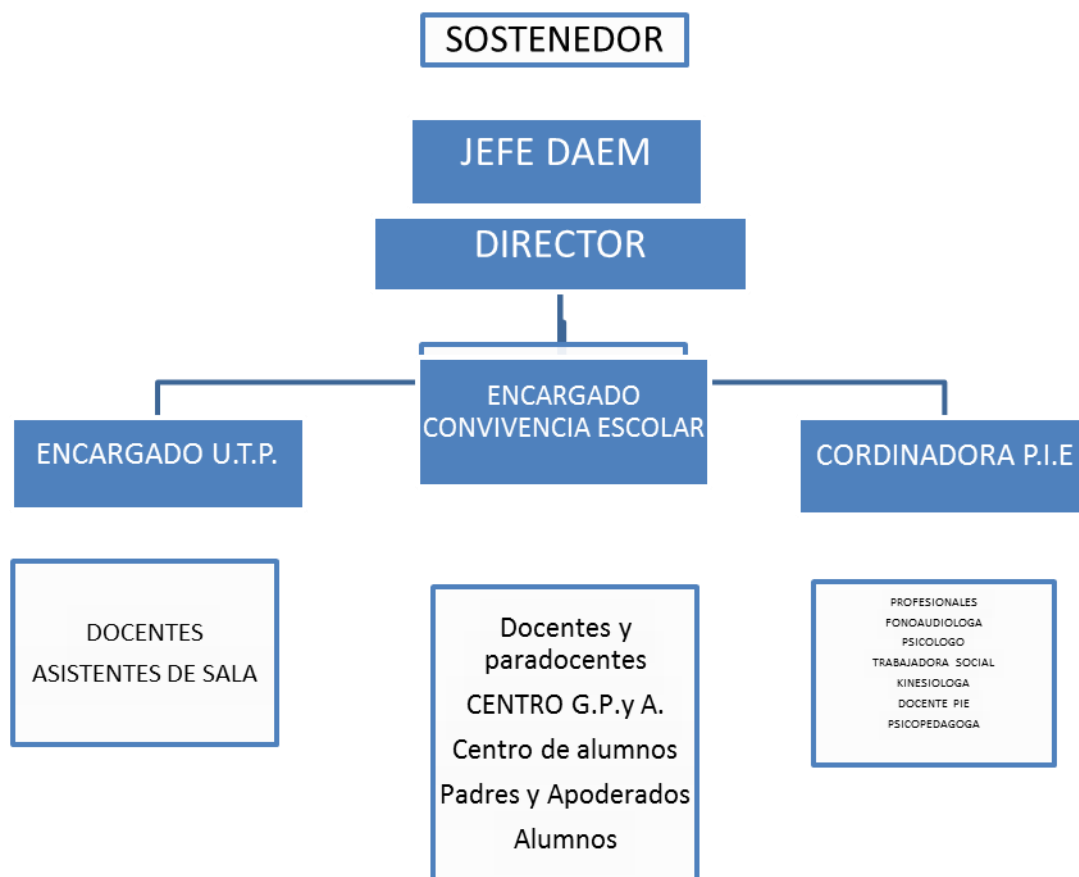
SOSTENEDOR

JEFE DAEM

DIRECTOR

ENCARGADO U.T.P.

ENCARGADO CONVIVENCIA ESCOLAR

CORDINADORA P.I.E

DOCENTES
ASISTENTES DE SALA

Docentes y paradocentes
CENTRO G.P.y A.
Centro de alumnos
Padres y Apoderados
Alumnos

PROFESIONALES
FONOAUDIOLOGA
PSICOLOGO
TRABAJADORA SOCIAL
KINESIOLOGA
DOCENTE PIE
PSICOPEDAGOGA